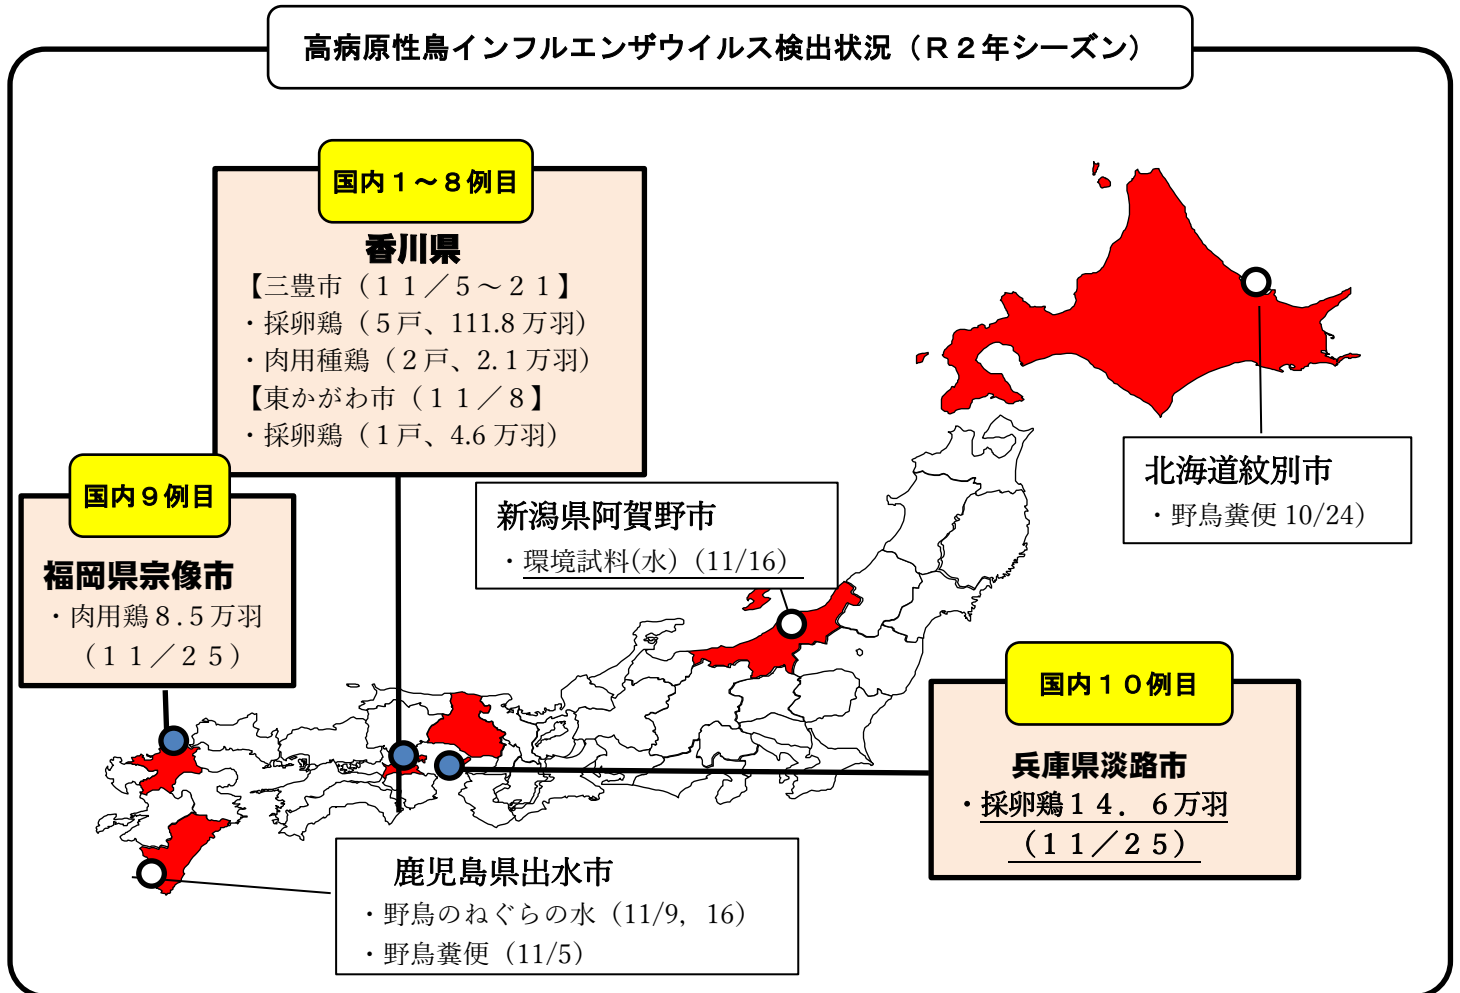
高病原性鳥インフルエンザウイルス検出状況（Ｒ２年シーズン）

国内１～８例目

香川県
【三豊市（１１／５～２１】
・採卵鶏（５戸、111.8 万羽）
・肉用種鶏（２戸、2.1 万羽）
【東かがわ市（１１／８】
・採卵鶏（１戸、4.6 万羽）

国内９例目

福岡県宗像市
・肉用鶏８.５万羽
（１１／２５）

新潟県阿賀野市
・環境試料(水)（11/16）

北海道紋別市
・野鳥糞便 10/24）

国内１０例目

兵庫県淡路市
・採卵鶏１４．６万羽
（１１／２５）

鹿児島県出水市
・野鳥のねぐらの水（11/9，16）
・野鳥糞便（11/5）